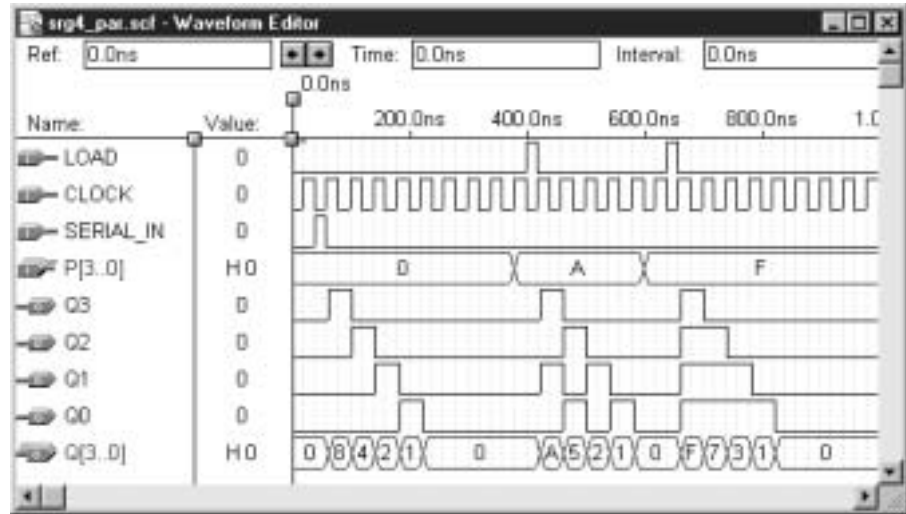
srg4_par.scf - Waveform Editor

Ref: 0.0ns Time: 0.0ns Interval: 0.0ns

0.0ns

Name: Value: 200.0ns 400.0ns 600.0ns 800.0ns 1.0

LOAD 0
CLOCK 0
SERIAL_IN 0
P[3..0] H 0 0 A F
Q3 0
Q2 0
Q1 0
Q0 0
Q[3..0] H 0 0 8 4 2 1 0 A 5 2 1 0 F 7 3 1 0